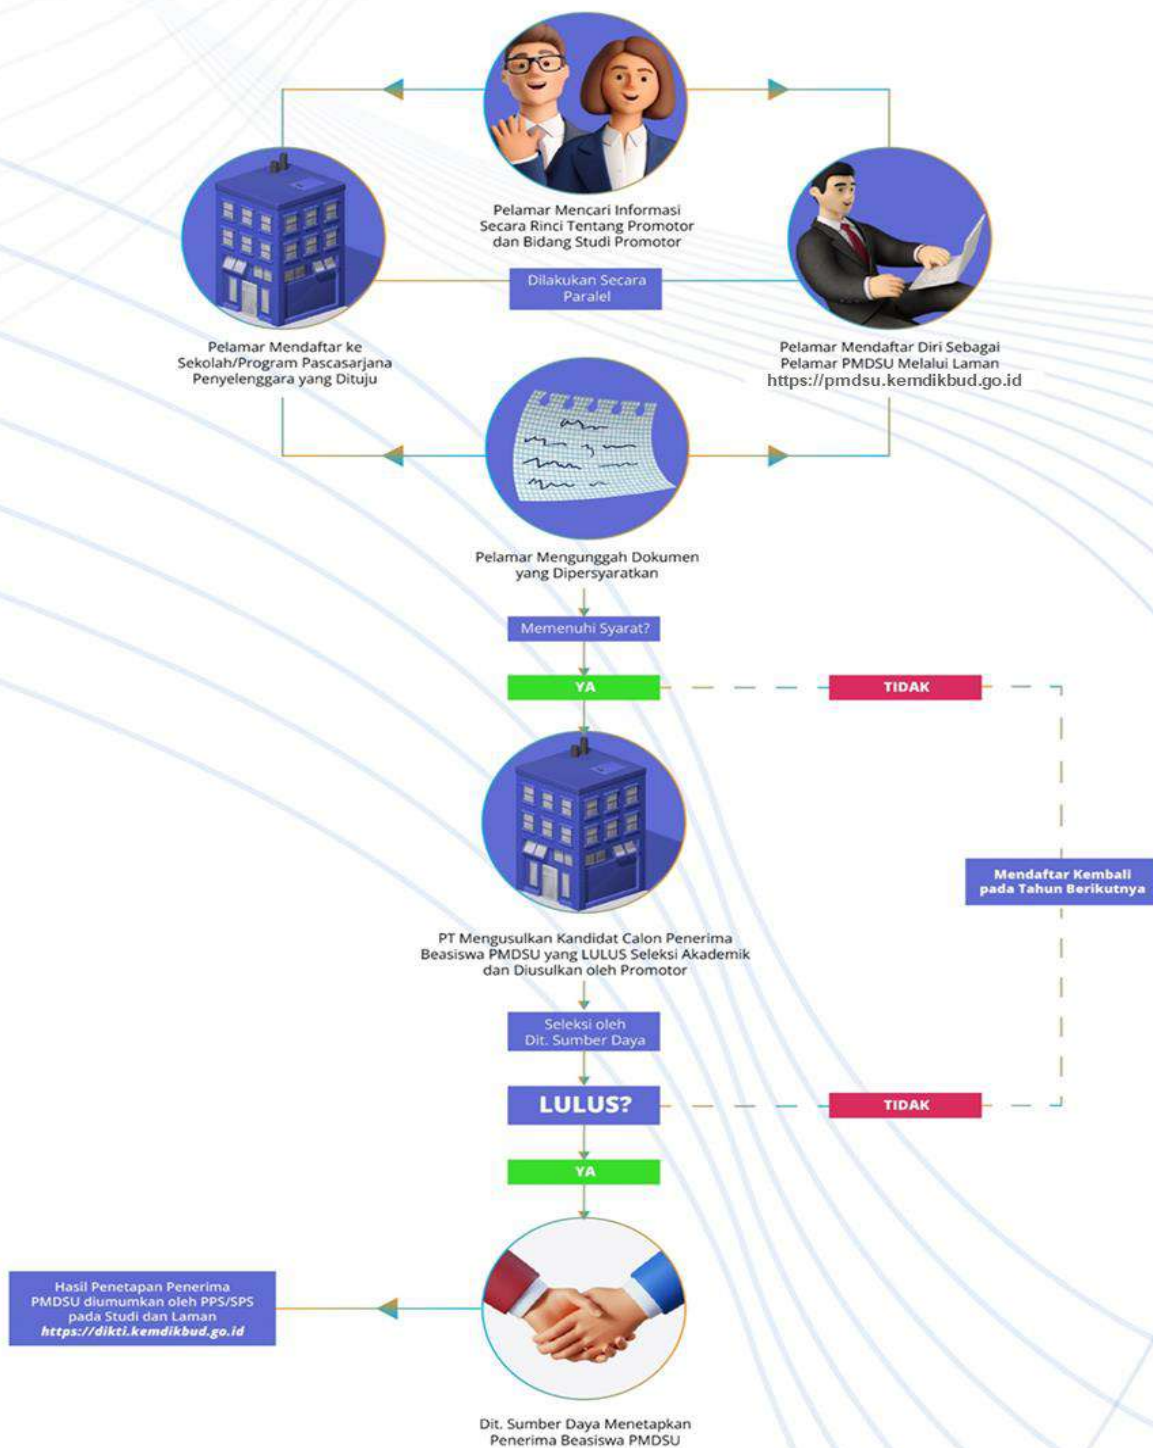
Pelamar Mencari Informasi Secara Rinci Tentang Promotor dan Bidang Studi Promotor

Pelamar Mendaftar ke Sekolah/Program Pascasarjana Penyelenggara yang Dituju

Dilakukan Secara Paralel

Pelamar Mendaftar Diri Sebagai Pelamar PMDSU Melalui Laman https://pmdsu.kemdikbud.go.id

Pelamar Mengunggah Dokumen yang Dipersyaratkan

Memenuhi Syarat?

YA

TIDAK

Mendaftar Kembali pada Tahun Berikutnya

PT Mengusulkan Kandidat Calon Penerima Beasiswa PMDSU yang LULUS Seleksi Akademik dan Diusulkan oleh Promotor

Seleksi oleh Dit. Sumber Daya

LULUS?

TIDAK

YA

Hasil Penetapan Penerima PMDSU diumumkan oleh PPS/SPS pada Studi dan Laman https://dikti.kemdikbud.go.id

Dit. Sumber Daya Menetapkan Penerima Beasiswa PMDSU